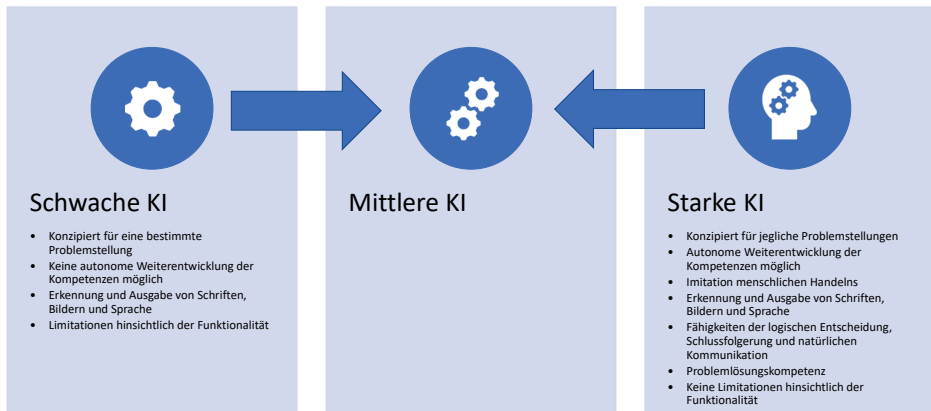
Schwache KI

- Konzipiert für eine bestimmte Problemstellung
- Keine autonome Weiterentwicklung der Kompetenzen möglich
- Erkennung und Ausgabe von Schriften, Bildern und Sprache
- Limitationen hinsichtlich der Funktionalität

Mittlere KI

Starke KI

- Konzipiert für jegliche Problemstellungen
- Autonome Weiterentwicklung der Kompetenzen möglich
- Imitation menschlichen Handelns
- Erkennung und Ausgabe von Schriften, Bildern und Sprache
- Fähigkeiten der logischen Entscheidung, Schlussfolgerung und natürlichen Kommunikation
- Problemlösungskompetenz
- Keine Limitationen hinsichtlich der Funktionalität